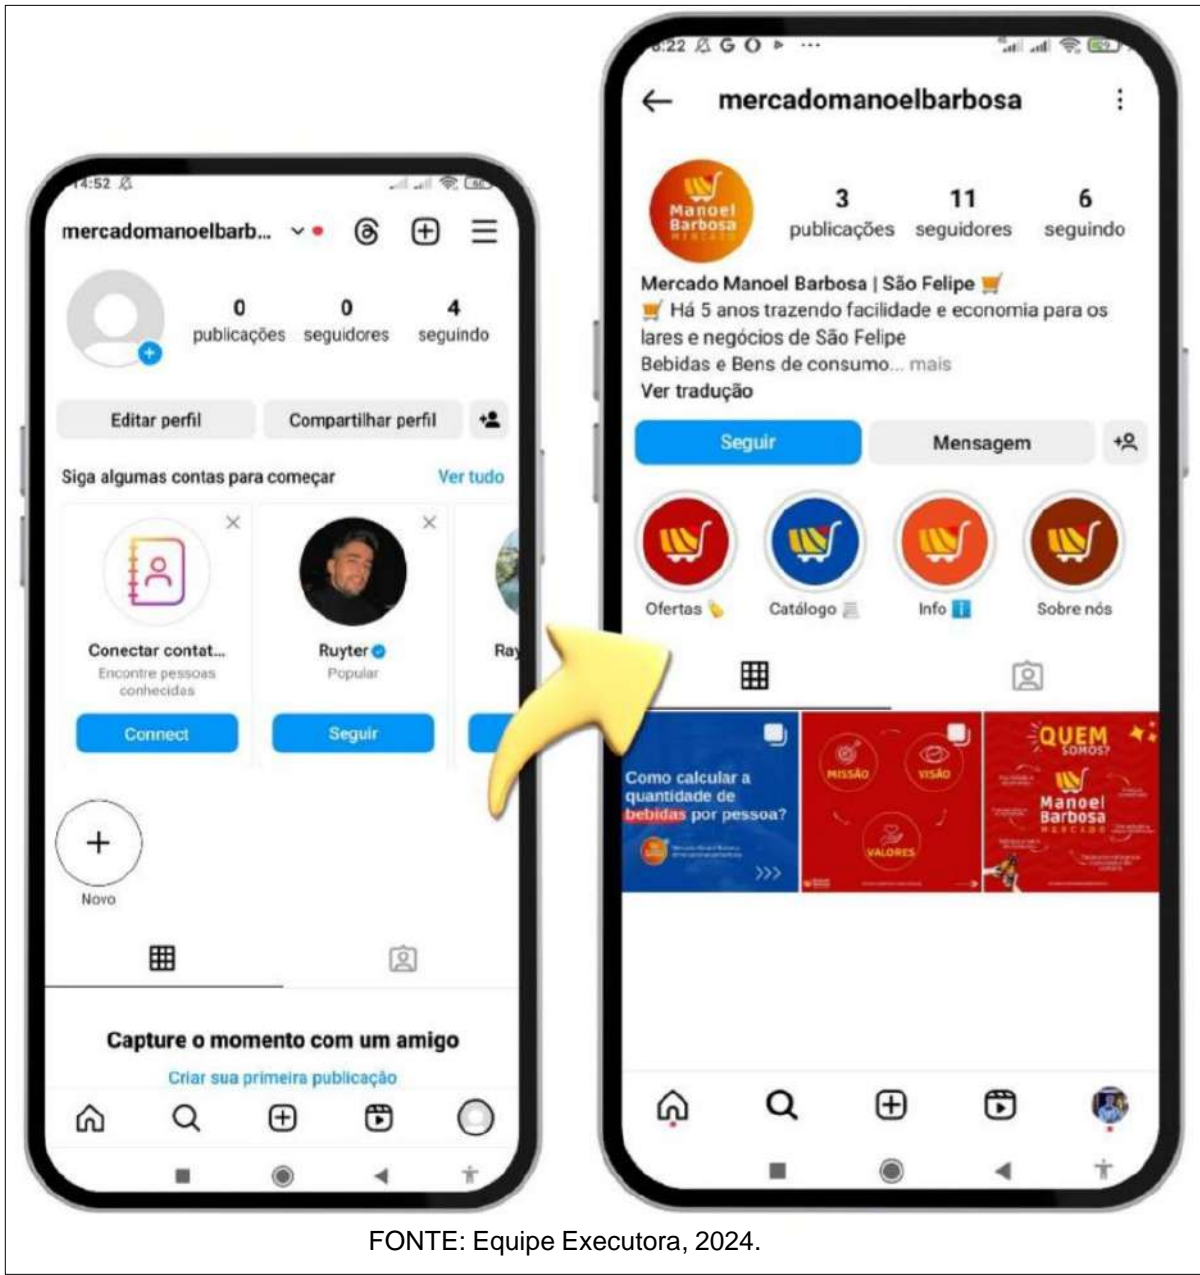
14:52

mercadomanoelbarb...

0 publicações
0 seguidores
4 seguindo

Editar perfil
Compartilhar perfil

Siga algumas contas para começar
Ver tudo

Conectar contat...
Encontre pessoas conhecidas
Connect

Ruyter
Popular
Seguir

Ray

Novo

Capture o momento com um amigo
Criar sua primeira publicação

6:22

mercadomanoelbarbosa

Manoel Barbosa MERCADO

3 publicações
11 seguidores
6 seguindo

Mercado Manoel Barbosa | São Felipe
Há 5 anos trazendo facilidade e economia para os lares e negócios de São Felipe
Bebidas e Bens de consumo... mais
Ver tradução

Seguir
Mensagem

Ofertas
Catálogo
Info
Sobre nós

Como calcular a quantidade de bebidas por pessoa?

MISSÃO
VISÃO
VALORES

QUEM SOMOS?
Manoel Barbosa MERCADO

FONTE: Equipe Executora, 2024.